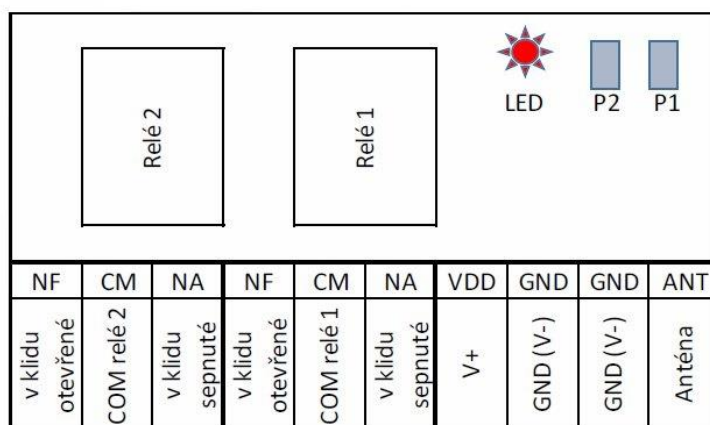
Relé 2

Relé 1

LED

P2

P1

| NF | CM | NA | NF | CM | NA | VDD | GND | GND | ANT |
|---|---|---|---|---|---|---|---|---|---|
| v klidu otevřené | COM relé 2 | v klidu sepnuté | v klidu otevřené | COM relé 1 | v klidu sepnuté | V+ | GND (V-) | GND (V-) | Anténa |